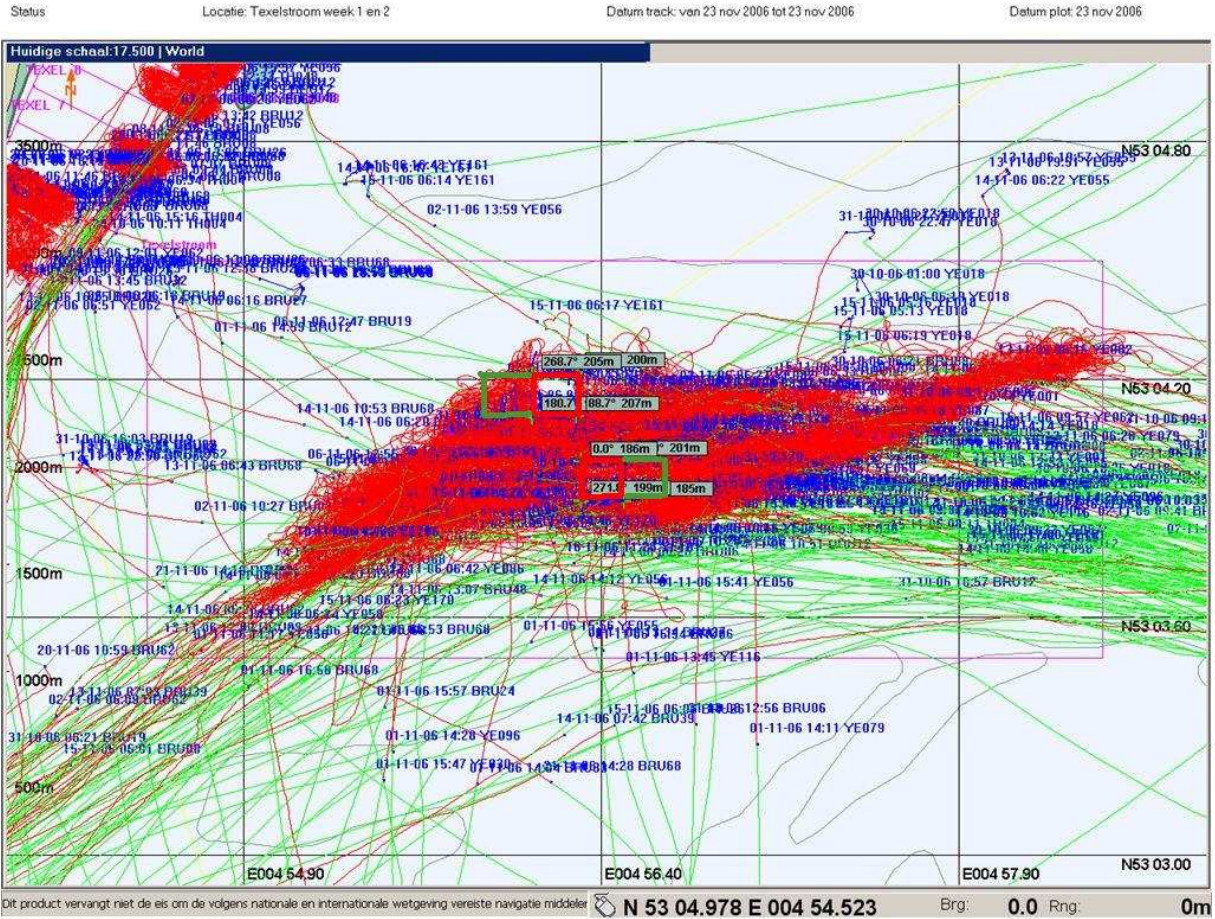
Status Locatie: Texelstroom week 1 en 2 Datum track: van 23 nov 2006 tot 23 nov 2006 Datum plot: 23 nov 2006

Huidige schaal:17.500 | World

TEXEL 8
TEXEL 7

3500m
N53 04.80
14-11-06 06:43 YE161
15-11-06 06:14 YE161
02-11-06 13:59 YE056
14-11-06 06:22 YE055
31-10-06 22:47 YE018
Texelstroom
30-10-06 01:00 YE018
15-11-06 05:13 YE018
15-11-06 06:17 YE161
15-11-06 06:19 YE018
02-11-06 06:16 BRU27
01-11-06 14:29 BRU12
06-11-06 12:47 BRU19
2500m
268.7° 205m
200m
N53 04.20
180.7
88.7° 207m
14-11-06 10:53 BRU68
31-10-06 16:03 BRU19
0.0° 186m
201m
2000m
13-11-06 06:43 BRU68
271.
199m
185m
02-11-06 10:27 BRU
1500m
21-11-06 14:1
14-11-06 06:42 YE096
14-11-06 14:12 YE056
01-11-06 15:41 YE056
31-10-06 10:57 BRU12
15-11-06 06:23 YE170
14-11-06
N53 03.60
01-11-06 15:56 YE055
20-11-06 10:59 BRU62
01-11-06 13:45 YE116
01-11-06 16:58 BRU68
1000m
01-11-06 15:57 BRU24
15-11-06 06:09 BRU06
08 12:56 BRU06
14-11-06 07:42 BRU39
01-11-06 14:11 YE079
31-10-06 06:21 BRU19
15-11-06 06:51 BRU08
01-11-06 14:28 YE096
01-11-06 15:47 YE030
14:28 BRU68
500m
E004 54.90
E004 56.40
E004 57.90
N53 03.00

Dit product vervangt niet de eis om de volgens nationale en internationale wetgeving vereiste navigatie middelen
N 53 04.978 E 004 54.523
Brg: 0.0 Rng: 0m